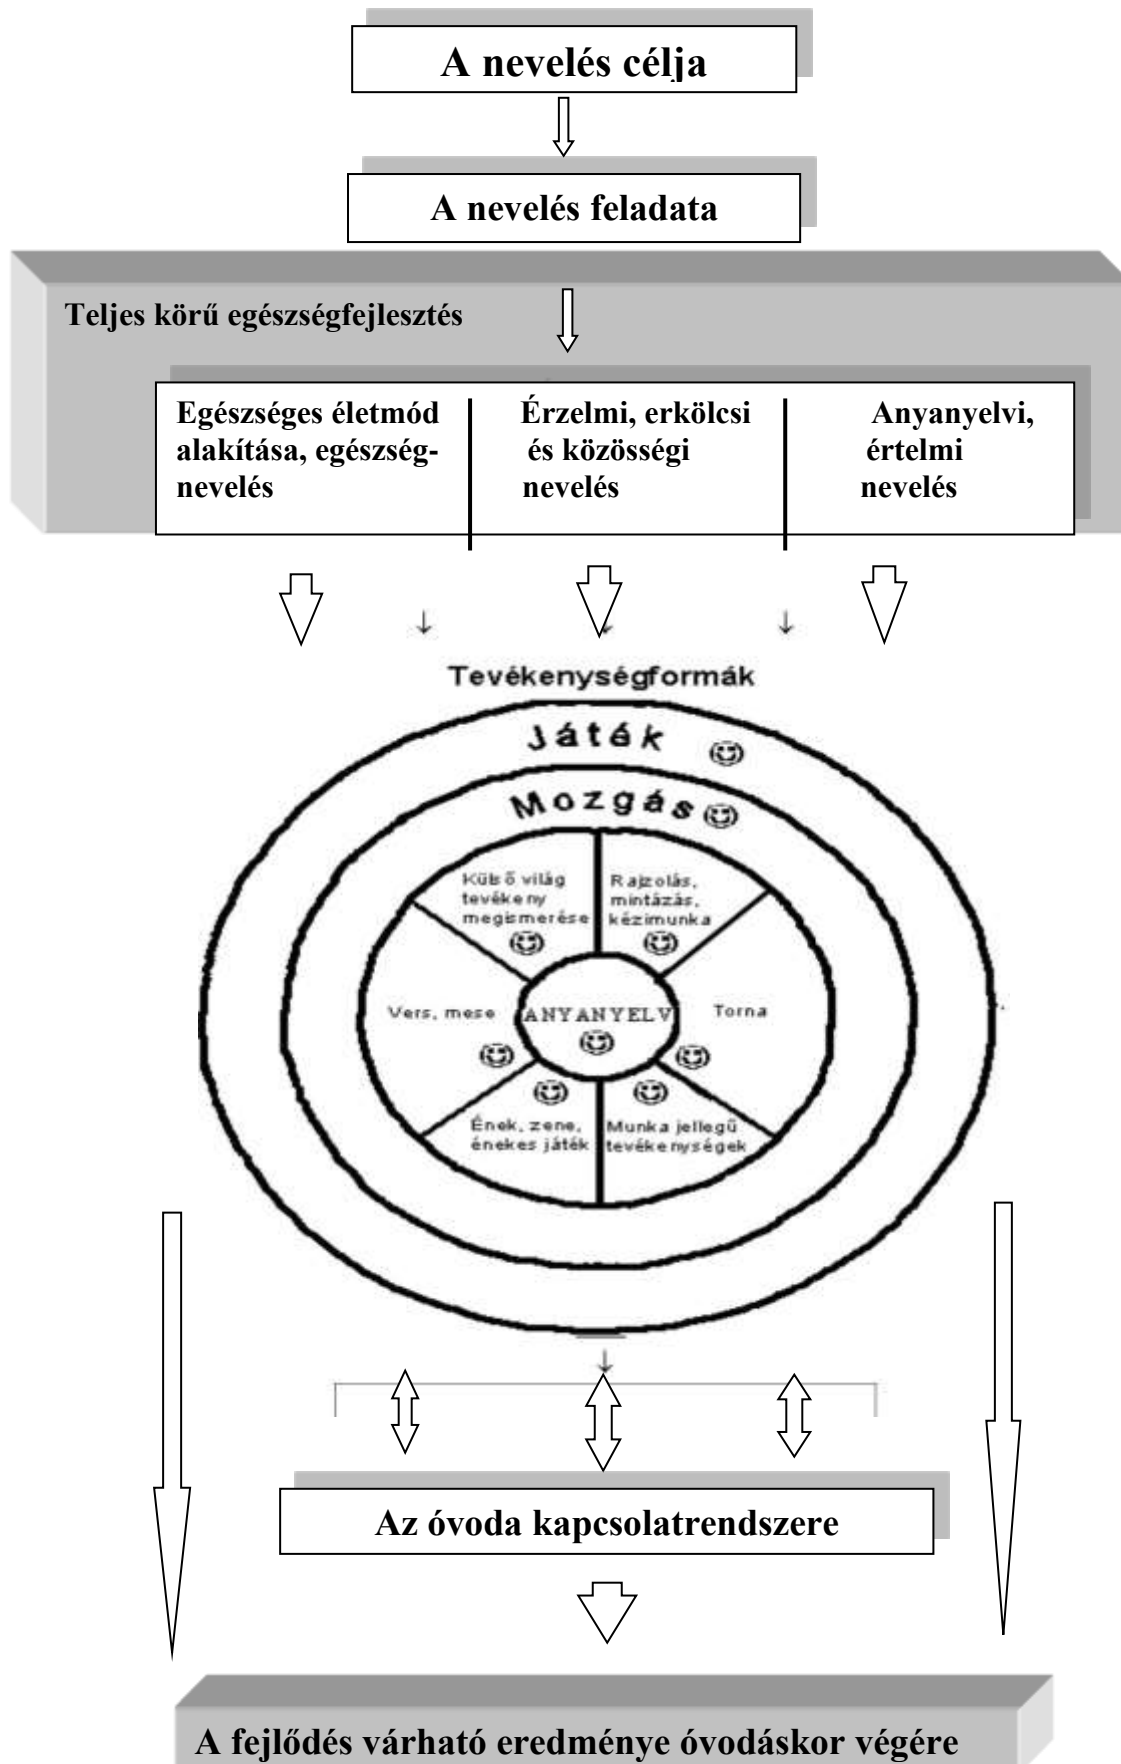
A nevelés célja

A nevelés feladata

Teljes körű egészségfejlesztés

Egészséges életmód alakítása, egészségnevelés

Érzelmi, erkölcsi és közösségi nevelés

Anyanyelvi, értelmi nevelés

Tevékenységformák

Játék

Mozgás

Külső világ tevékeny megismerése

Rajzolás, mintázás, kézimunka

Vers, mese

ANYANYELV

Torna

Ének, zene, énekes játék

Munka jellegű tevékenységek

Az óvoda kapcsolatrendszere

A fejlődés várható eredménye óvodáskor végére